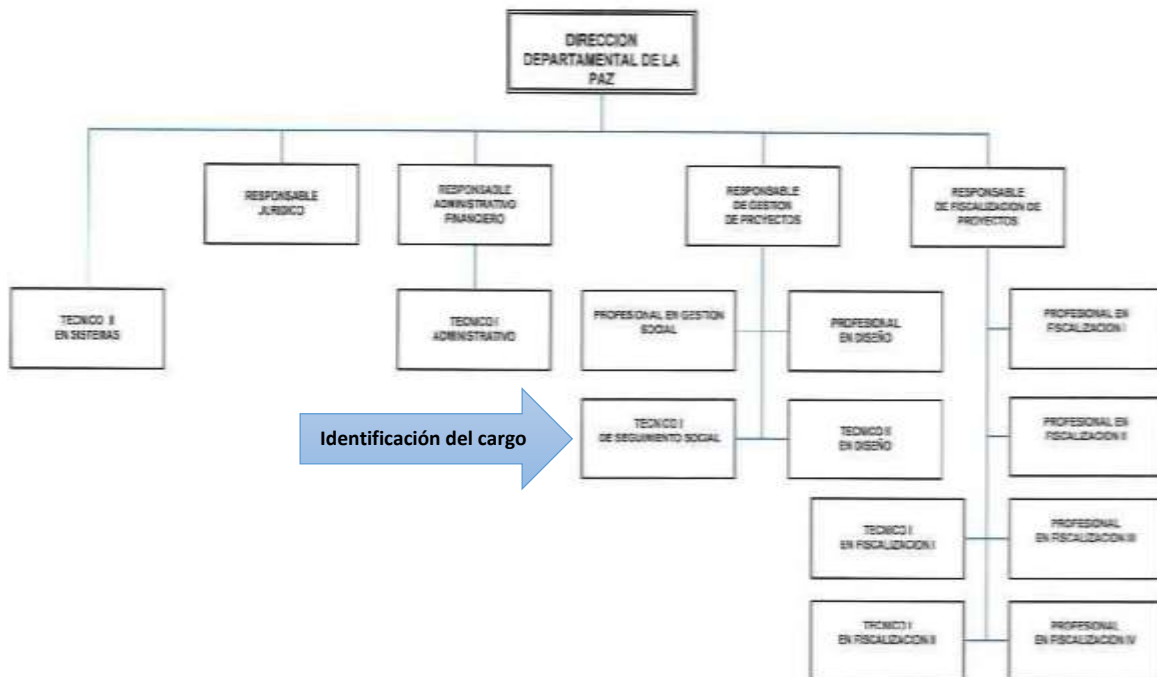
DIRECCION DEPARTAMENTAL DE LA PAZ

RESPONSABLE JURIDICO

RESPONSABLE ADMINISTRATIVO FINANCIERO

RESPONSABLE DE GESTION DE PROYECTOS

RESPONSABLE DE FISCALIZACION DE PROYECTOS

TECNICO II EN SISTEMAS

TECNICO I ADMINISTRATIVO

PROFESIONAL EN GESTION SOCIAL

PROFESIONAL EN DISEÑO

PROFESIONAL EN FISCALIZACION I

Identificación del cargo

TECNICO I DE SEGUIMIENTO SOCIAL

TECNICO II EN DISEÑO

PROFESIONAL EN FISCALIZACION II

TECNICO I EN FISCALIZACION I

PROFESIONAL EN FISCALIZACION III

TECNICO I EN FISCALIZACION II

PROFESIONAL EN FISCALIZACION IV